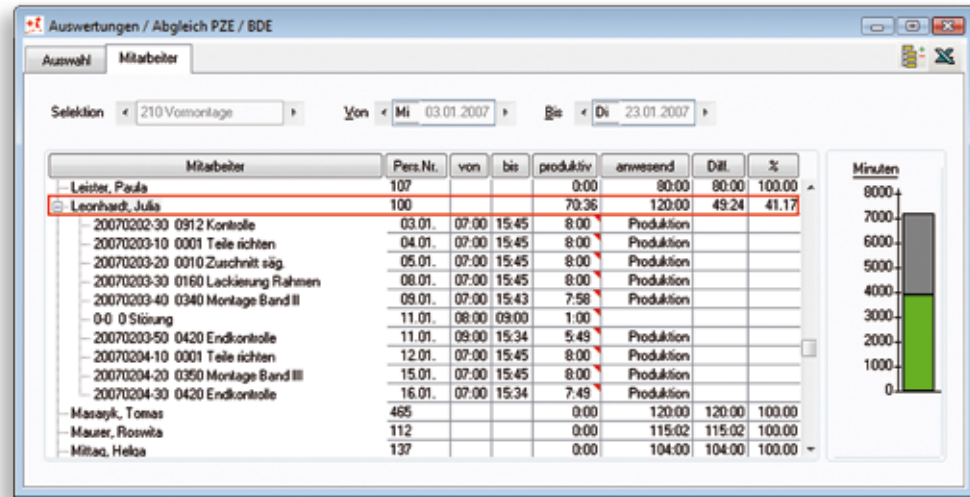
Auswertungen / Abgleich PZE / BDE

Auswahl | Mitarbeiter

Selektion 210 Vormontage Von Mi 03.01.2007 Bis Di 23.01.2007

| Mitarbeiter | Pers.Nr. | von | bis | produktiv | anwesend | Diff. | % |
|---|---|---|---|---|---|---|---|
| Leister, Paula | 107 | | | 0:00 | 80:00 | 80:00 | 100.00 |
| Leonhardt, Julia | 100 | | | 70:36 | 120:00 | 49:24 | 41.17 |
| 20070202-30 0912 Kontrolle | 03.01. | 07:00 | 15:45 | 8:00 | Produktion | | |
| 20070203-10 0001 Teile richten | 04.01. | 07:00 | 15:45 | 8:00 | Produktion | | |
| 20070203-20 0010 Zuschnitt säg. | 05.01. | 07:00 | 15:45 | 8:00 | Produktion | | |
| 20070203-30 0160 Lackierung Rahmen | 08.01. | 07:00 | 15:45 | 8:00 | Produktion | | |
| 20070203-40 0340 Montage Band II | 09.01. | 07:00 | 15:43 | 7:58 | Produktion | | |
| 0-0 0 Störung | 11.01. | 08:00 | 09:00 | 1:00 | | | |
| 20070203-50 0420 Endkontrolle | 11.01. | 09:00 | 15:34 | 5:49 | Produktion | | |
| 20070204-10 0001 Teile richten | 12.01. | 07:00 | 15:45 | 8:00 | Produktion | | |
| 20070204-20 0350 Montage Band III | 15.01. | 07:00 | 15:45 | 8:00 | Produktion | | |
| 20070204-30 0420 Endkontrolle | 16.01. | 07:00 | 15:34 | 7:49 | Produktion | | |
| Masaryk, Tomas | 465 | | | 0:00 | 120:00 | 120:00 | 100.00 |
| Maurer, Roswita | 112 | | | 0:00 | 115:02 | 115:02 | 100.00 |
| Mittag, Helga | 137 | | | 0:00 | 104:00 | 104:00 | 100.00 |

Minuten
8000
7000
6000
5000
4000
3000
2000
1000
0